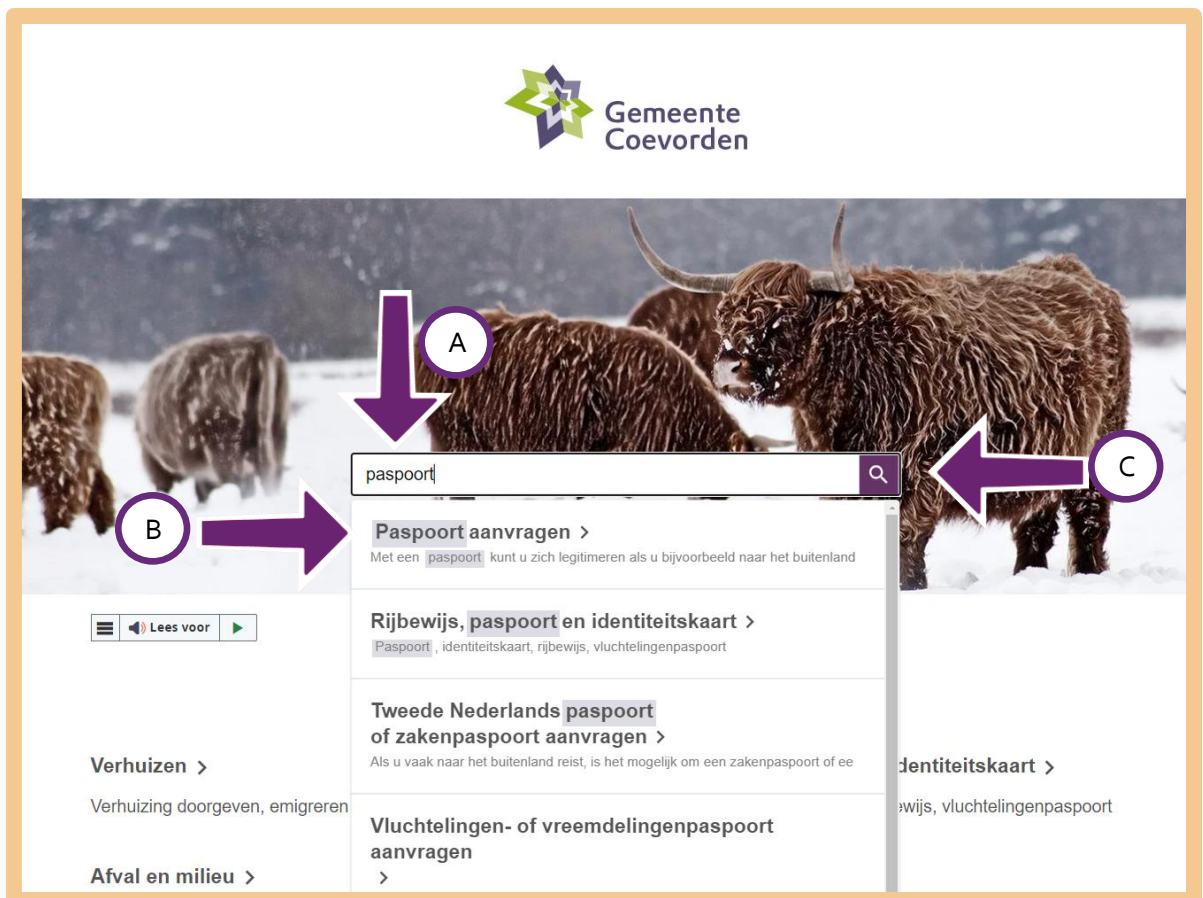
Gemeente Coevorden

A

paspoort

C

B

Paspoort aanvragen >
Met een paspoort kunt u zich legitimeren als u bijvoorbeeld naar het buitenland

Lees voor

Rijbewijs, paspoort en identiteitskaart >
Paspoort, identiteitskaart, rijbewijs, vluchtelingenpaspoort

Tweede Nederlands paspoort of zakenpaspoort aanvragen >
Als u vaak naar het buitenland reist, is het mogelijk om een zakenpaspoort of ee

Vluchtelingen- of vreemdelingenpaspoort aanvragen >

Verhuizen >
Verhuizing doorgeven, emigreren

Afval en milieu >

dentiteitskaart >
ewijs, vluchtelingenpaspoort